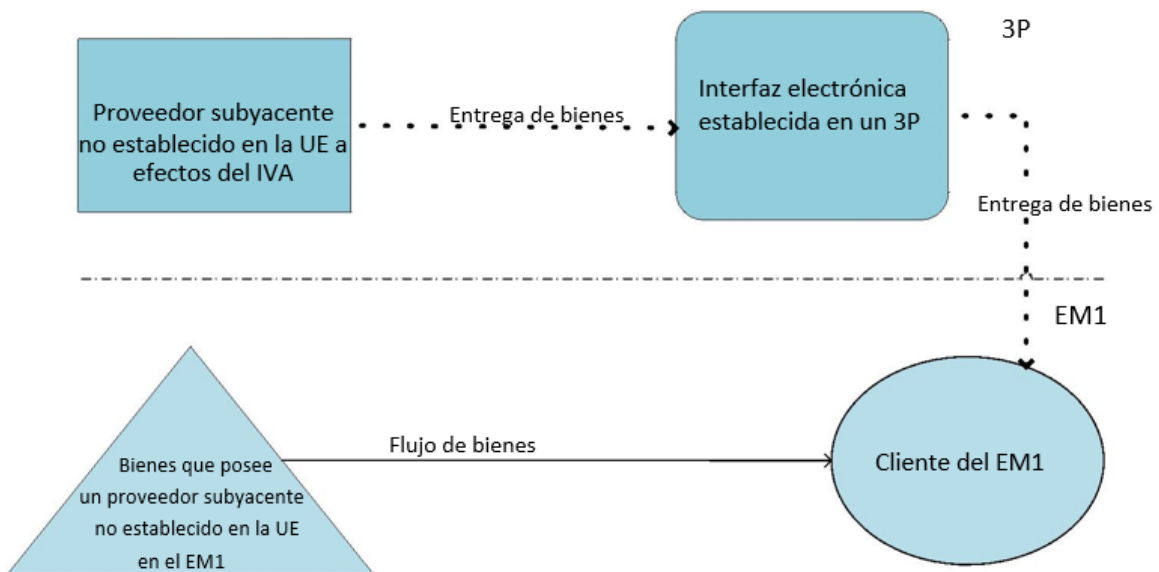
3P

Proveedor subyacente no establecido en la UE a efectos del IVA

Entrega de bienes

Interfaz electrónica establecida en un 3P

Entrega de bienes

EM1

Bienes que posee un proveedor subyacente no establecido en la UE en el EM1

Flujo de bienes

Cliente del EM1